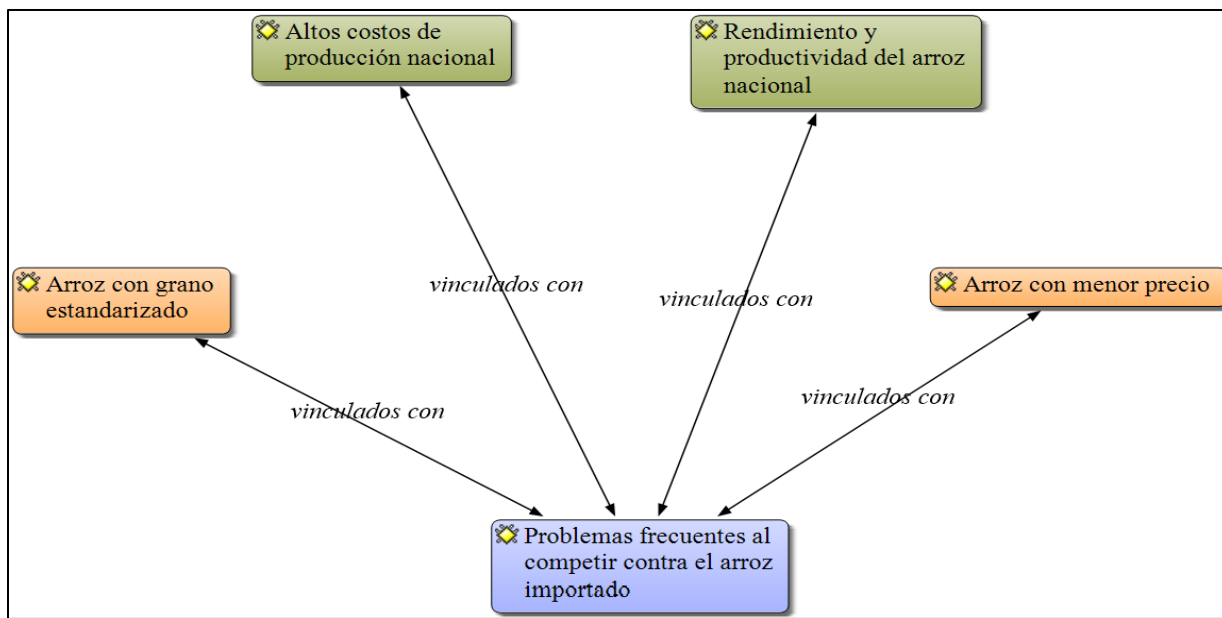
Altos costos de producción nacional

Rendimiento y productividad del arroz nacional

Arroz con grano estandarizado

vinculados con

vinculados con

Arroz con menor precio

vinculados con

vinculados con

Problemas frecuentes al competir contra el arroz importado